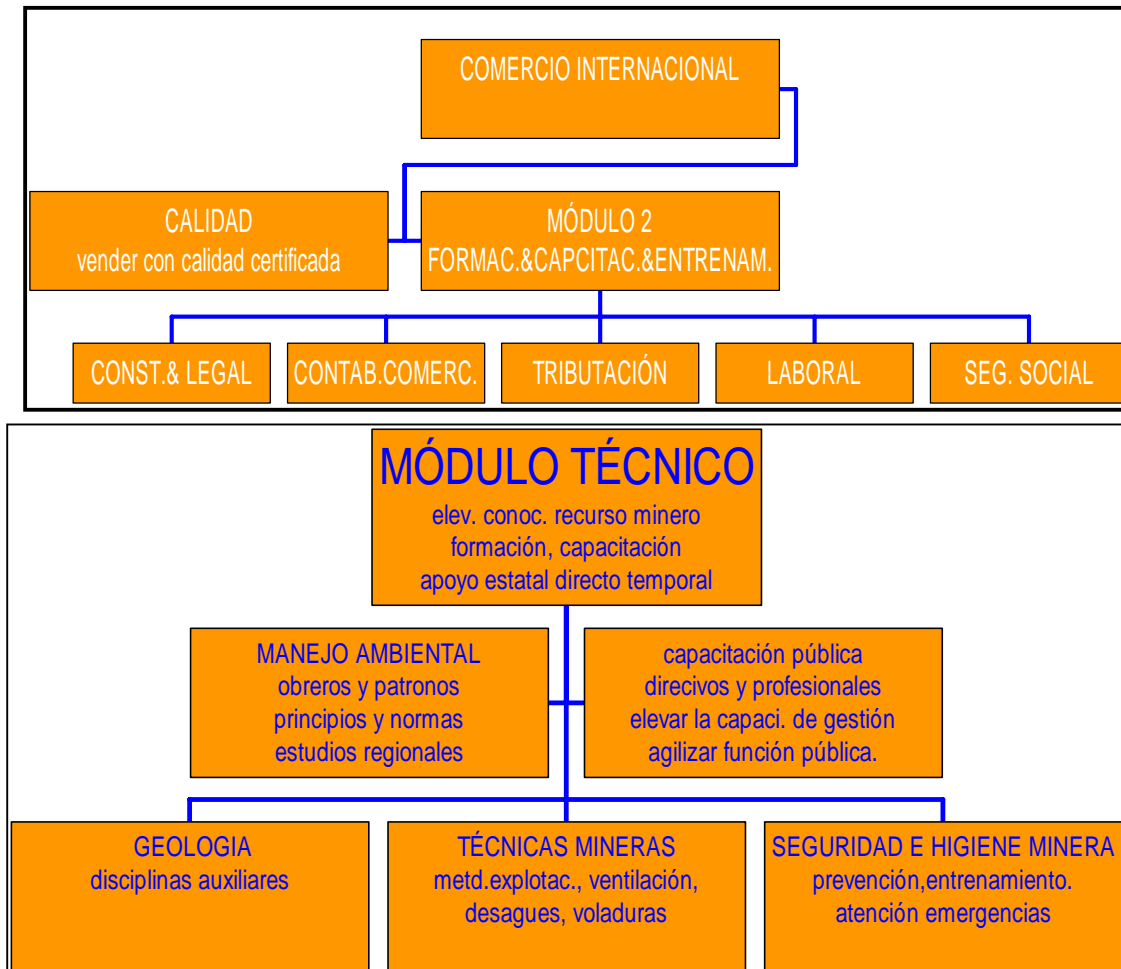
COMERCIO INTERNACIONAL

CALIDAD
vender con calidad certificada

MÓDULO 2
FORMAC.&CAPCITAC.&ENTRENAM.

CONST.& LEGAL

CONTAB.COMERC.

TRIBUTACIÓN

LABORAL

SEG. SOCIAL

MÓDULO TÉCNICO
elev. conoc. recurso minero
formación, capacitación
apoyo estatal directo temporal

MANEJO AMBIENTAL
obreros y patronos
principios y normas
estudios regionales

capacitación pública
direcivos y profesionales
elevar la capaci. de gestión
agilizar función pública.

GEOLOGIA
disciplinas auxiliares

TÉCNICAS MINERAS
metd.explotac., ventilación,
desagues, voladuras

SEGURIDAD E HIGIENE MINERA
prevención,entrenamiento.
atención emergencias